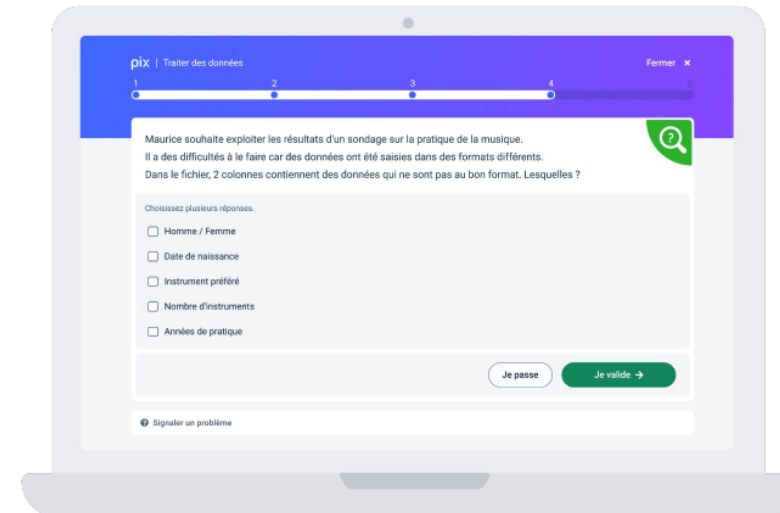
pix | Traiter des données

Fermer ×

1 2 3 4 5

Maurice souhaite exploiter les résultats d'un sondage sur la pratique de la musique.
Il a des difficultés à le faire car des données ont été saisies dans des formats différents.
Dans le fichier, 2 colonnes contiennent des données qui ne sont pas au bon format. Lesquelles ?

Choisissez plusieurs réponses.

Homme / Femme

Date de naissance

Instrument préféré

Nombre d'instruments

Années de pratique

Je passe

Je valide →

Signaler un problème